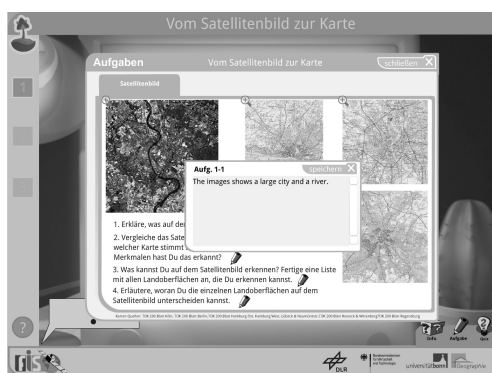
Vom Satellitenbild zur Karte

1

Aufgaben

Vom Satellitenbild zur Karte

schließen

Satellitenbild

Aufg. 1-1

speichern

The images shows a large city and a river.

1. Erkläre, was auf de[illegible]

2. Vergleiche das Sate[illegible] welcher Karte stimmt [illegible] Merkmalen hast Du das erkannt?

3. Was kannst Du auf dem Satellitenbild erkennen? Fertige eine Liste mit allen Landoberflächen an, die Du erkennen kannst.

4. Erläutere, woran Du die einzelnen Landoberflächen auf dem Satellitenbild unterscheiden kannst.

Karten-Quellen: TÜK 200 Blatt Köln; TÜK 200 Blatt Berlin; TÜK 200 Blatt Hamburg-Ost, Hamburg-West, Lübeck & Neumünster; TÜK 200 Blatt Rostock & Wittenberg; TÜK 200 Blatt Regensburg

?

Info

Aufgabe

Quiz

DLR

Bundesministerium für Wirtschaft und Technologie

universität bonn

Geographie